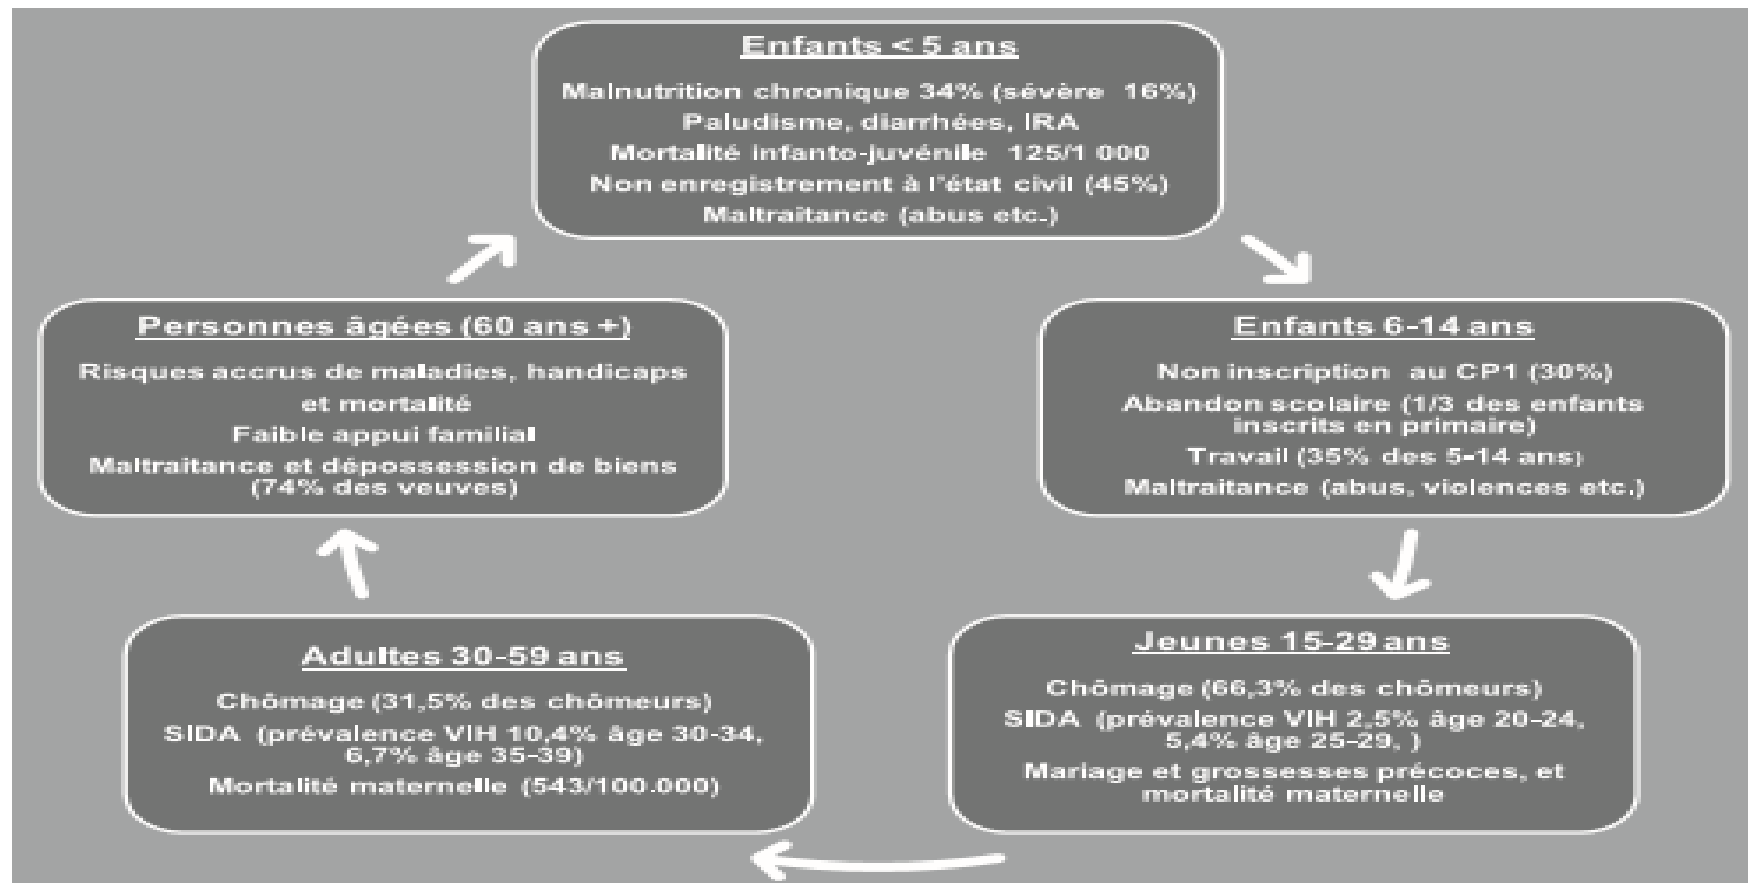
Enfants < 5 ans

Malnutrition chronique 34% (sévère 16%)
Paludisme, diarrhées, IRA
Mortalité infanto-juvénile 125/1 000
Non enregistrement à l'état civil (45%)
Maltraitance (abus etc.)

Enfants 6-14 ans

Non inscription au CP1 (30%)
Abandon scolaire (1/3 des enfants inscrits en primaire)
Travail (35% des 5-14 ans)
Maltraitance (abus, violences etc.)

Jeunes 15-29 ans

Chômage (66,3% des chômeurs)
SIDA (prévalence VIH 2,5% âge 20-24, 5,4% âge 25-29, )
Mariage et grossesses précoces, et mortalité maternelle

Adultes 30-59 ans

Chômage (31,5% des chômeurs)
SIDA (prévalence VIH 10,4% âge 30-34, 6,7% âge 35-39)
Mortalité maternelle (543/100.000)

Personnes âgées (60 ans +)

Risques accrus de maladies, handicaps et mortalité
Faible appui familial
Maltraitance et dépossession de biens (74% des veuves)